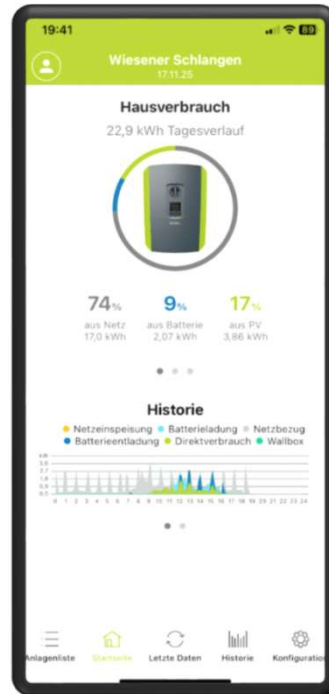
19:41

89

Wiesener Schlangen
17.11.25

Hausverbrauch
22,9 kWh Tagesverlauf

74%
aus Netz
17,0 kWh

9%
aus Batterie
2,07 kWh

17%
aus PV
3,86 kWh

Historie
Netzeinspeisung Batterieladung Netzbezug Batterieentladung Direktverbrauch Wallbox

0 1 2 3 4 5 6 7 8 9 10 11 12 13 14 15 16 17 18 19 20 21 22 23 24

Anlagenliste Startseite Letzte Daten Historie Konfiguration